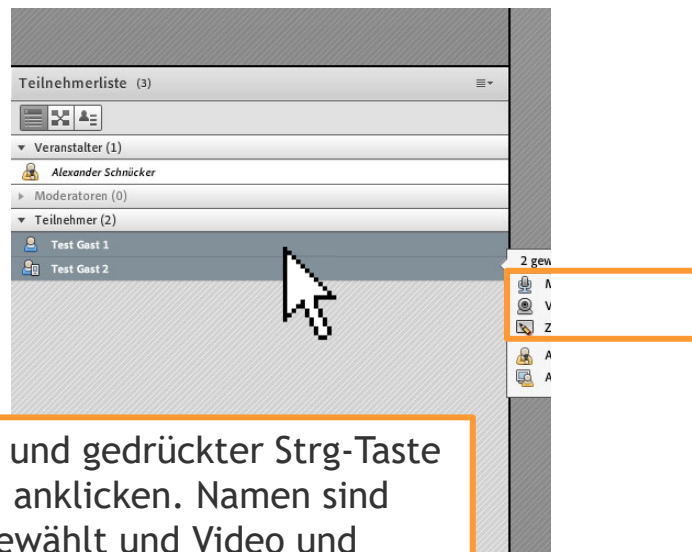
Teilnehmerliste (3)

▼ Veranstalter (1)

Alexander Schnücker

▶ Moderatoren (0)

▼ Teilnehmer (2)

Test Gast 1

Test Gast 2

2 gew

M

V

Z

A

A

und gedrückter Strg-Taste anklicken. Namen sind ewählt und Video und